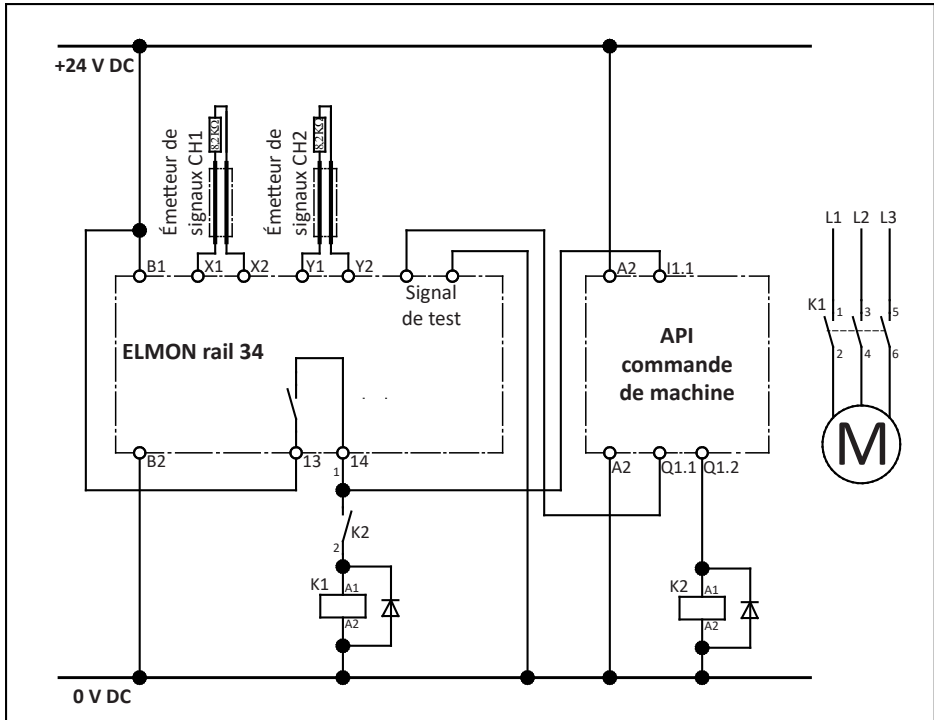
+24 V DC

Émetteur de signaux CH1

Émetteur de signaux CH2

B1 X1 X2 Y1 Y2

Signal de test

A2 I1.1

L1 L2 L3

K1 1 3 5

2 4 6

M

ELMON rail 34

API commande de machine

B2 13 14

A2 Q1.1 Q1.2

1

K2

2

K1 A1 A2

K2 A1 A2

0 V DC